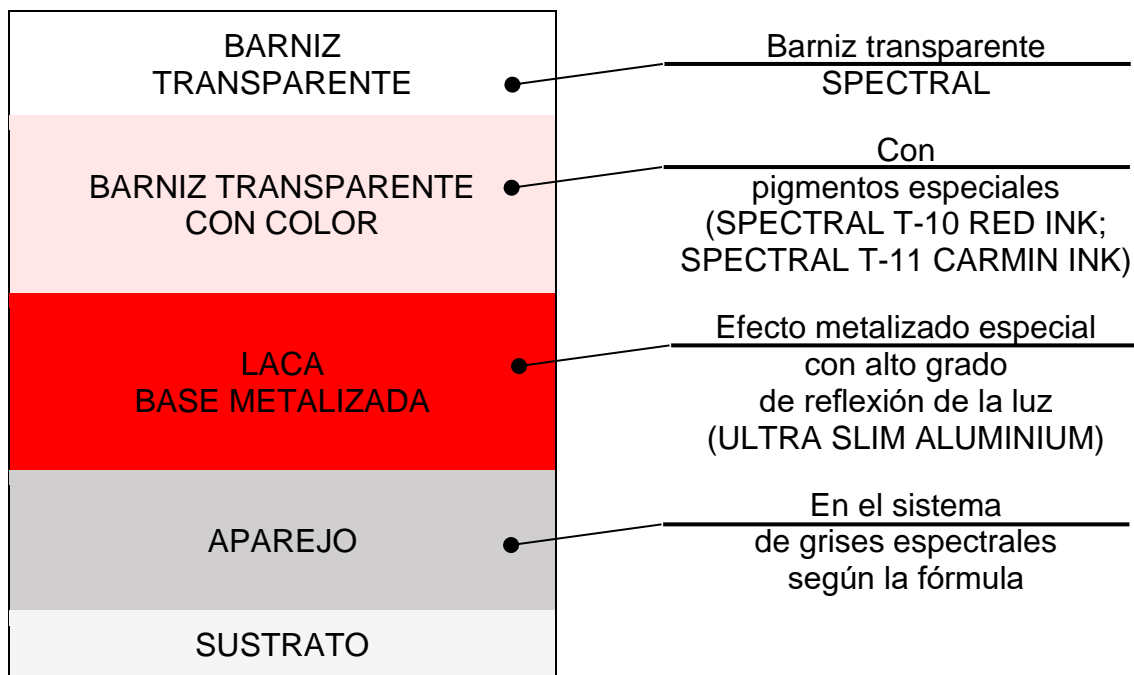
BARNIZ TRANSPARENTE

Barniz transparente
SPECTRAL

BARNIZ TRANSPARENTE CON COLOR

Con
pigmentos especiales (SPECTRAL T-10 RED INK; SPECTRAL T-11 CARMIN INK)

LACA
BASE METALIZADA

Efecto metalizado especial
con alto grado de reflexión de la luz (ULTRA SLIM ALUMINIUM)

APAREJO

En el sistema
de grises espectrales según la fórmula

SUSTRATO